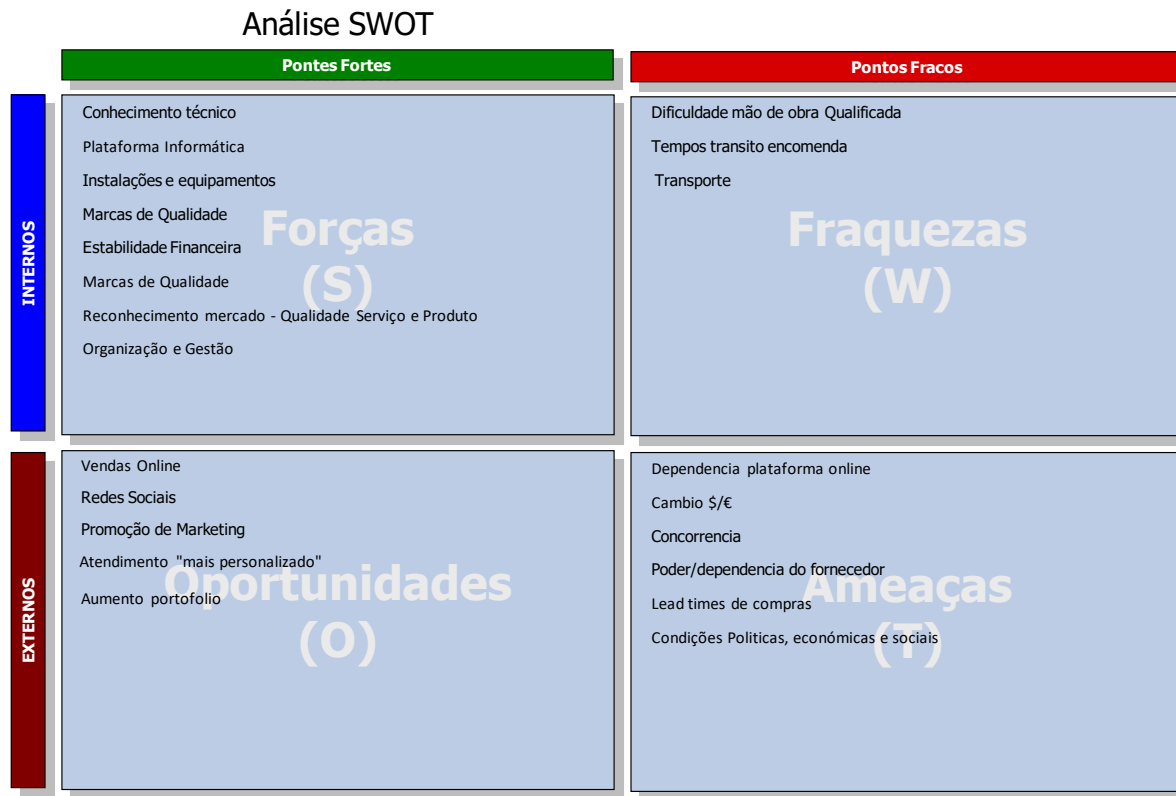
Análise SWOT

Pontes Fortes

Pontos Fracos

INTERNOS

Conhecimento técnico
Plataforma Informática
Instalações e equipamentos
Marcas de Qualidade
Estabilidade Financeira
Marcas de Qualidade
Reconhecimento mercado - Qualidade Serviço e Produto
Organização e Gestão

Forças
(S)

Dificuldade mão de obra Qualificada
Tempos transito encomenda
Transporte

Fraquezas
(W)

EXTERNOS

Vendas Online
Redes Sociais
Promoção de Marketing
Atendimento "mais personalizado"
Aumento portofolio

Oportunidades
(O)

Dependencia plataforma online
Cambio $/€
Concorrencia
Poder/dependencia do fornecedor
Lead times de compras
Condições Politicas, económicas e sociais

Ameaças
(T)